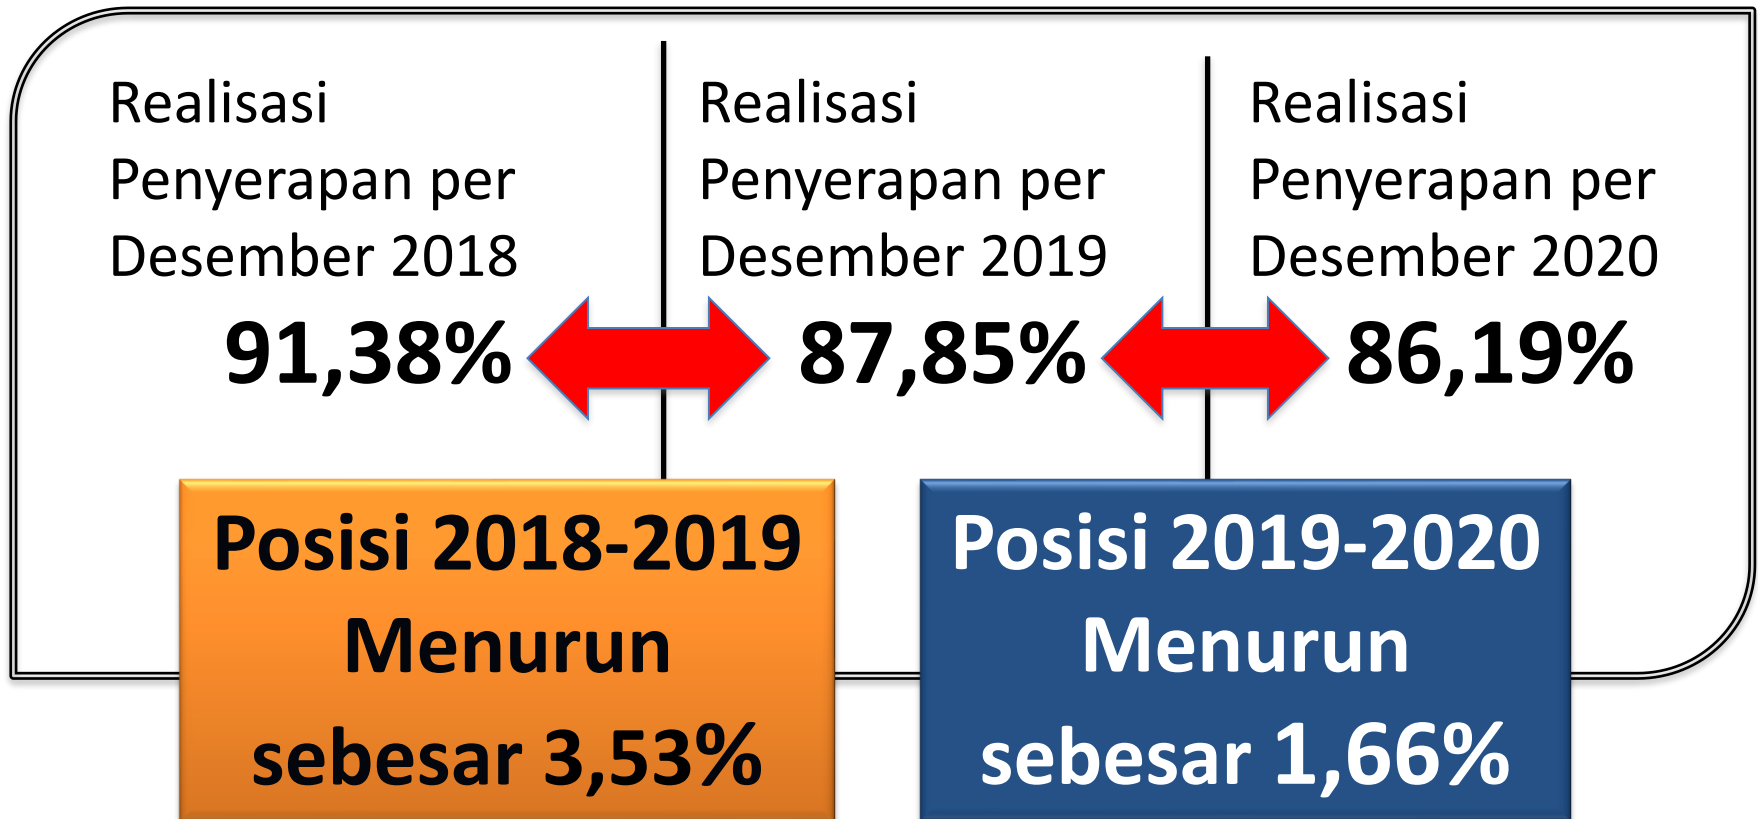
Realisasi Penyerapan per Desember 2018

91,38%

Realisasi Penyerapan per Desember 2019

87,85%

Realisasi Penyerapan per Desember 2020

86,19%

Posisi 2018-2019 Menurun sebesar 3,53%

Posisi 2019-2020 Menurun sebesar 1,66%